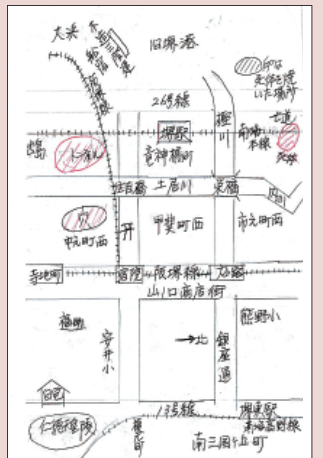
大浜
南海電車
南海本線
旧堺港
26号線
印は
空襲を免れた場所
大道
堺駅
竜神橋町
熊野
阪神本線
大小路
紀州街道
土居川
東湊
花田口
宿院
甲斐町西
南半町西
市小町西
手継町
阪堺線
山口廠店街
綾之町
安井小
北
熊野小
錦座通
自宅
仁徳陵
1号線
南三国ヶ丘町
堺東駅
南海高野線